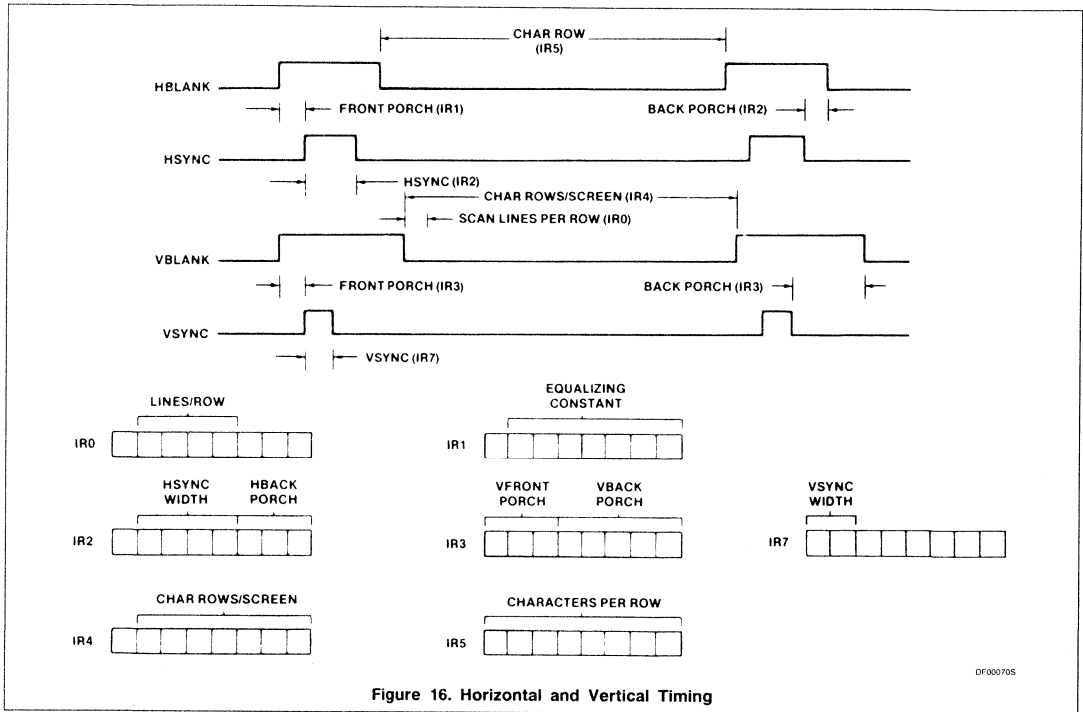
CHAR ROW
(IR5)

HBLANK

FRONT PORCH (IR1)

BACK PORCH (IR2)

HSYNC

HSYNC (IR2)

CHAR ROWS/SCREEN (IR4)

SCAN LINES PER ROW (IR0)

VBLANK

FRONT PORCH (IR3)

BACK PORCH (IR3)

VSYNC

VSYNC (IR7)

LINES/ROW

IR0

EQUALIZING CONSTANT

IR1

HSYNC WIDTH

HBACK PORCH

IR2

VFRONT PORCH

VBACK PORCH

IR3

VSYNC WIDTH

IR7

CHAR ROWS/SCREEN

IR4

CHARACTERS PER ROW

IR5

DF00070S

Figure 16. Horizontal and Vertical Timing